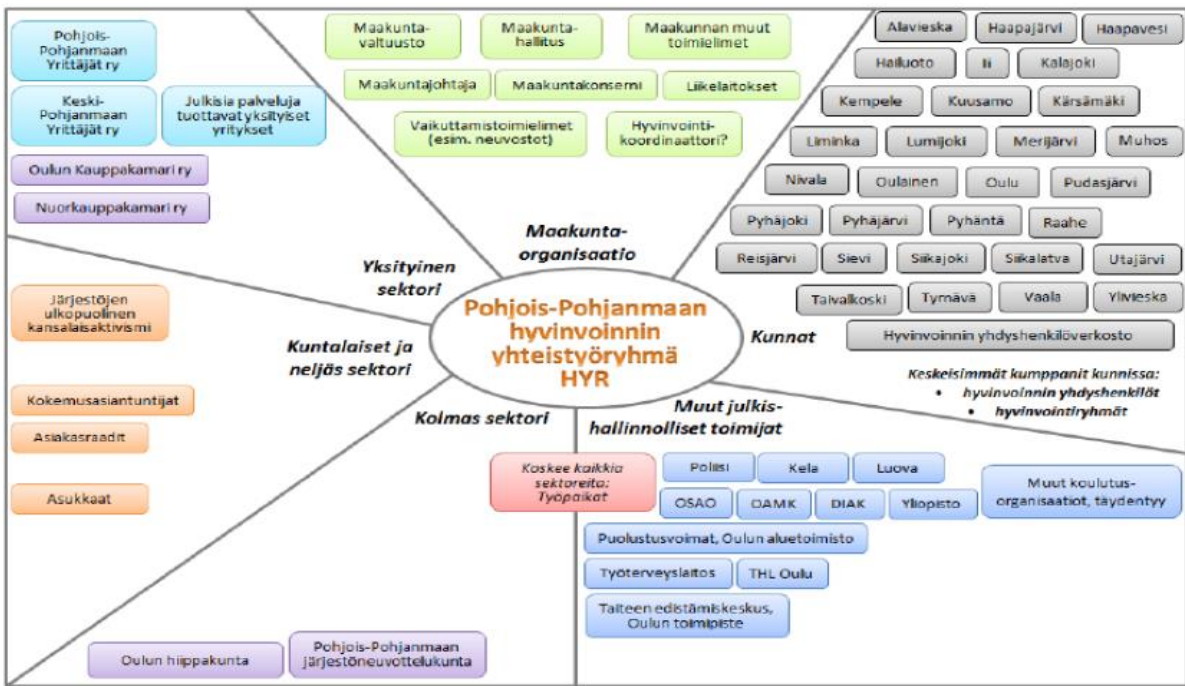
Pohjois-Pohjanmaan Yrittäjät ry

Keski-Pohjanmaan Yrittäjät ry

Julkisia palveluja tuottavat yksityiset yritykset

Oulun Kauppakamari ry

Nuorkauppakamari ry

Maakunta-valtuusto

Maakunta-hallitus

Maakunnan muut toimielimet

Maakuntajohtaja

Maakuntakonserni

Liikelaitokset

Vaikuttamistoimielimet (esim. neuvostot)

Hyvinvointi-koordinaattori?

Alavieska | Haapajärvi | Haapavesi
Hailuoto | Ii | Kalajoki
Kempele | Kuusamo | Kärsämäki
Liminka | Lumijoki | Merijärvi | Muhos
Nivala | Oulainen | Oulu | Pudasjärvi
Pyhäjoki | Pyhäjärvi | Pyhäntä | Raahe
Reisjärvi | Sievi | Siikajoki | Siikalatva | Utajärvi
Taivalkoski | Tyrnävä | Vaala | Ylivieska

Hyvinvoinnin yhdyshenkilöverkosto

Maakunta-organisaatio

Yksityinen sektori

Pohjois-Pohjanmaan hyvinvoinnin yhteistyöryhmä HYR

Kunnat

Kuntalaiset ja neljäs sektori

Keskeisimmät kumppanit kunnissa:
• hyvinvoinnin yhdyshenkilöt
• hyvinvointiryhmät

Järjestöjen ulkopuolinen kansalaisaktivismi

Kokemusasiantuntijat

Asiakasraadit

Asukkaat

Kolmas sektori

Muut julkis-hallinnolliset toimijat

Koskee kaikkia sektoreita: Työpaikat

Poliisi | Kela | Luova

OSAO | OAMK | DIAK | Yliopisto

Muut koulutus-organisaatiot, täydentyy

Puolustusvoimat, Oulun aluetoimisto

Työterveyslaitos | THL Oulu

Taiteen edistämiskeskus, Oulun toimipiste

Oulun hiippakunta

Pohjois-Pohjanmaan järjestöneuvottelukunta